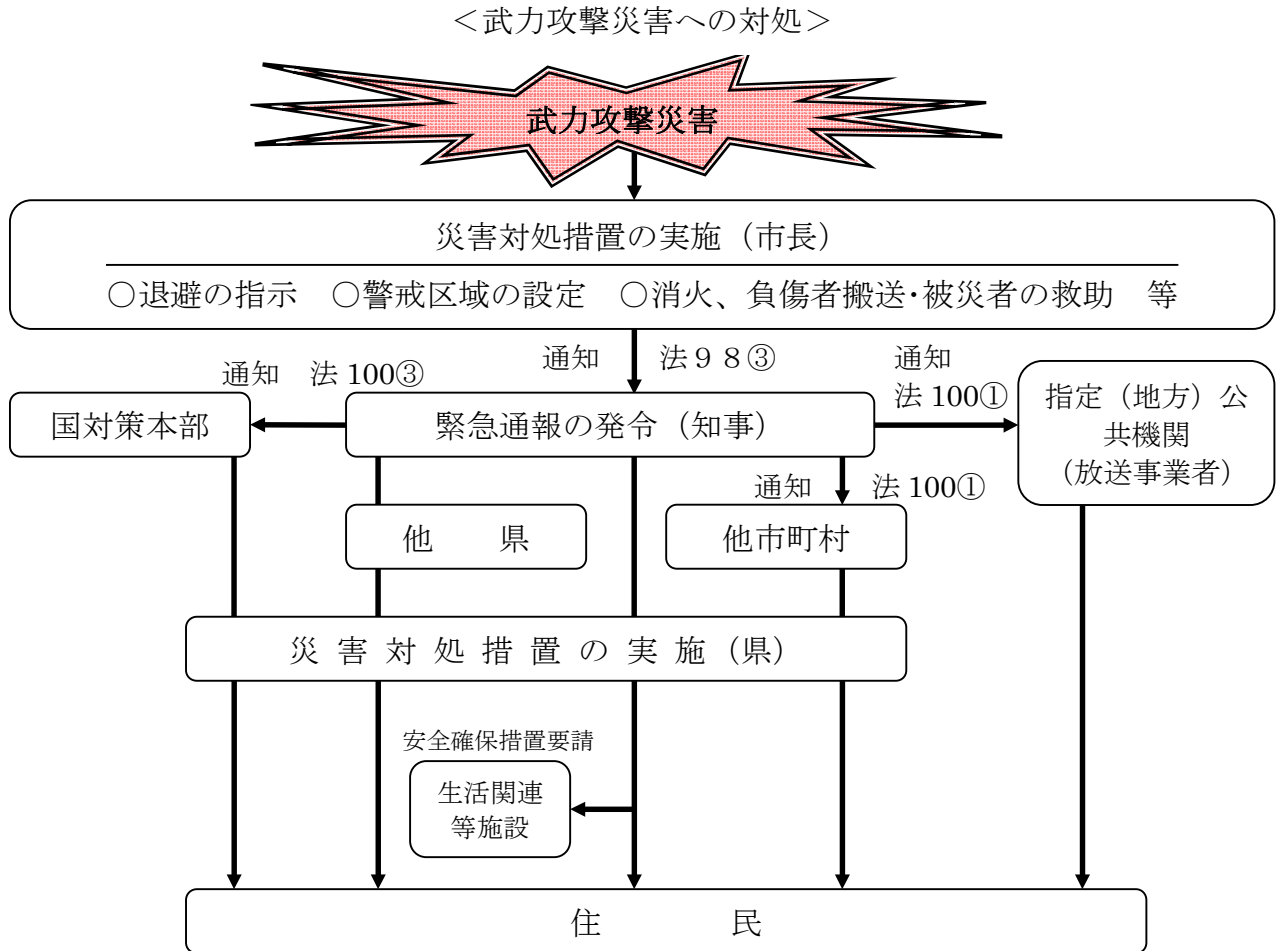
＜武力攻撃災害への対処＞

武力攻撃災害

災害対処措置の実施（市長）

○退避の指示　○警戒区域の設定　○消火、負傷者搬送･被災者の救助　等

通知　法９８③

通知　法 100③

国対策本部

緊急通報の発令（知事）

通知
法 100①

指定（地方）公共機関
（放送事業者）

通知　法 100①

他　　県

他市町村

災 害 対 処 措 置 の 実 施（県）

安全確保措置要請

生活関連
等施設

住　　　民